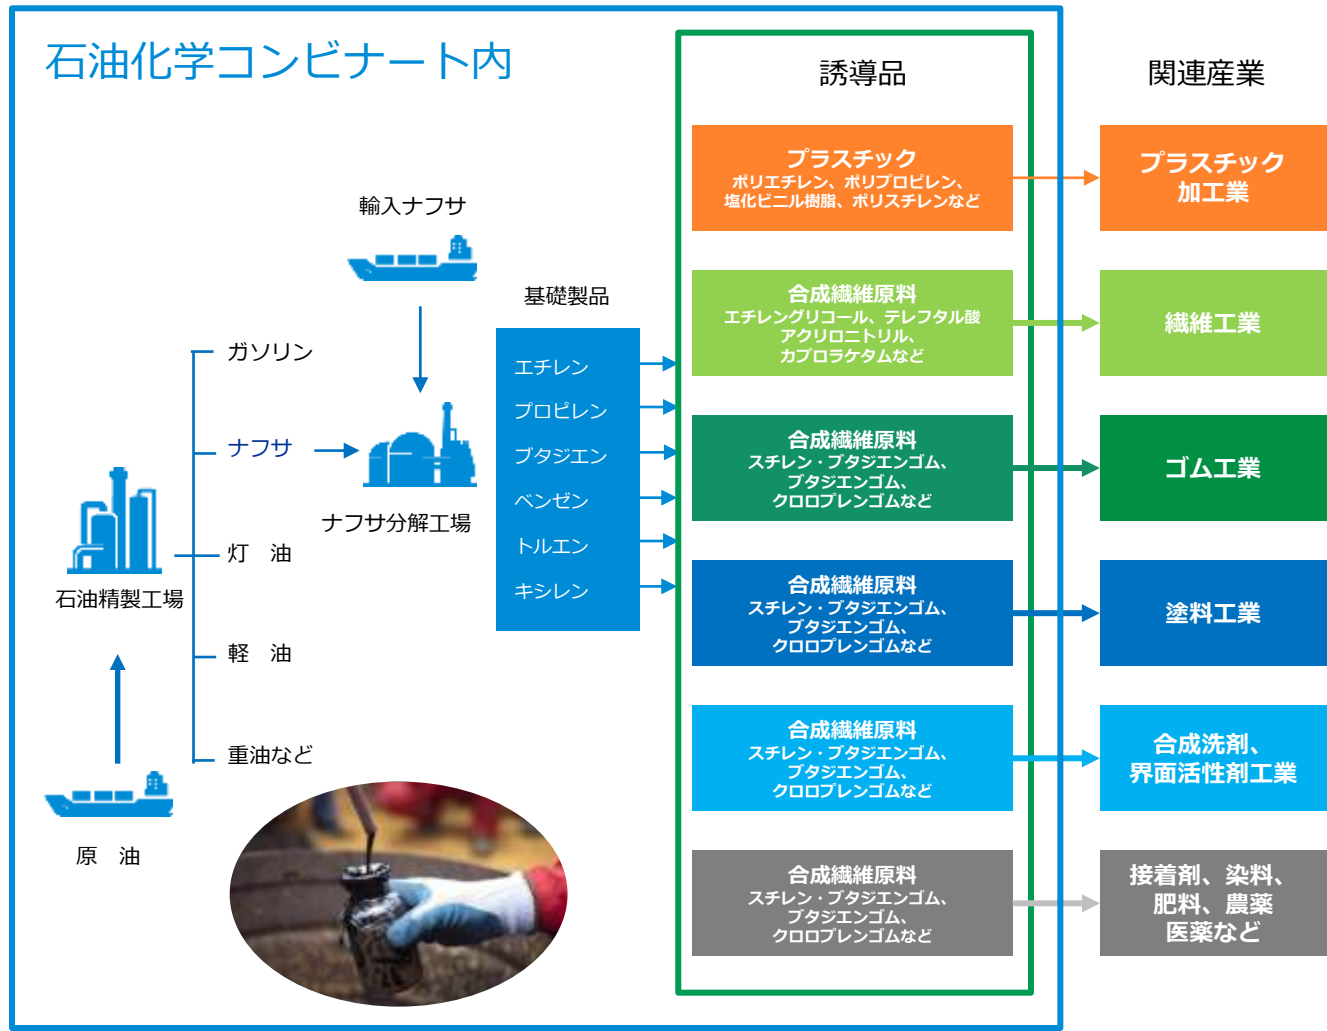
石油化学コンビナート内

誘導品

関連産業

輸入ナフサ

基礎製品

ガソリン

ナフサ

ナフサ分解工場

灯　油

石油精製工場

軽　油

重油など

原　油

エチレン
プロピレン
ブタジエン
ベンゼン
トルエン
キシレン

プラスチック
ポリエチレン、ポリプロピレン、塩化ビニル樹脂、ポリスチレンなど

プラスチック加工業

合成繊維原料
エチレングリコール、テレフタル酸
アクリロニトリル、
カプロラクタムなど

繊維工業

合成繊維原料
スチレン・ブタジエンゴム、
ブタジエンゴム、
クロロプレンゴムなど

ゴム工業

合成繊維原料
スチレン・ブタジエンゴム、
ブタジエンゴム、
クロロプレンゴムなど

塗料工業

合成繊維原料
スチレン・ブタジエンゴム、
ブタジエンゴム、
クロロプレンゴムなど

合成洗剤、
界面活性剤工業

合成繊維原料
スチレン・ブタジエンゴム、
ブタジエンゴム、
クロロプレンゴムなど

接着剤、染料、
肥料、農薬
医薬など